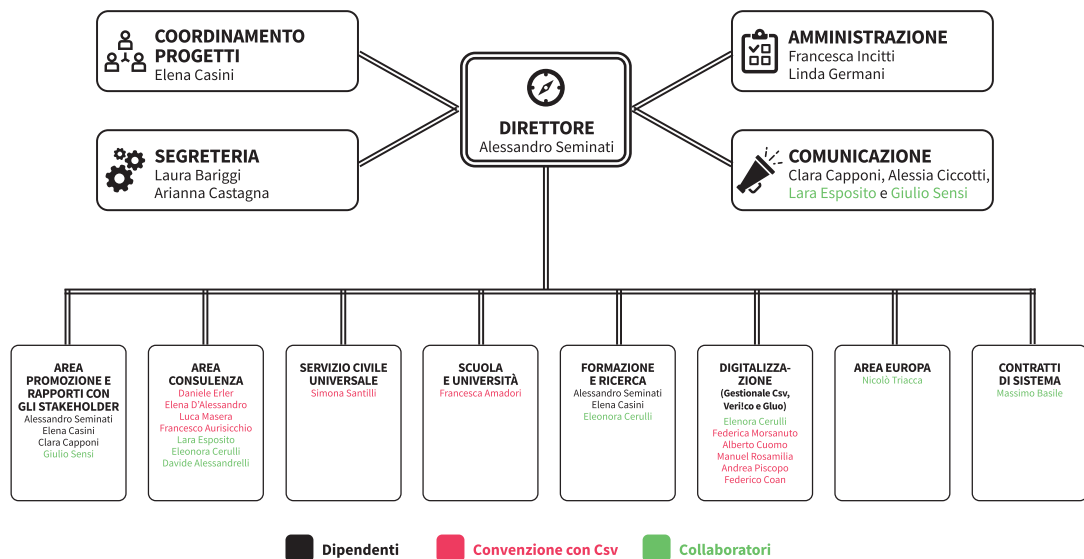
COORDINAMENTO PROGETTI
Elena Casini

SEGRETERIA
Laura Bariggi
Arianna Castagna

DIRETTORE
Alessandro Seminati

AMMINISTRAZIONE
Francesca Incitti
Linda Germani

COMUNICAZIONE
Clara Capponi, Alessia Ciccotti, Lara Esposito e Giulio Sensi

AREA PROMOZIONE E RAPPORTI CON GLI STAKEHOLDER
Alessandro Seminati
Elena Casini
Clara Capponi
Giulio Sensi

AREA CONSULENZA
Daniele Erler
Elena D'Alessandro
Luca Masera
Francesco Aurisicchio
Lara Esposito
Eleonora Cerulli
Davide Alessandrelli

SERVIZIO CIVILE UNIVERSALE
Simona Santilli

SCUOLA E UNIVERSITÀ
Francesca Amadori

FORMAZIONE E RICERCA
Alessandro Seminati
Elena Casini
Eleonora Cerulli

DIGITALIZZAZIONE
(Gestionale Csv, Veri!co e Gluo)
Elenora Cerulli
Federica Morsanuto
Alberto Cuomo
Manuel Rosamilia
Andrea Piscopo
Federico Coan

AREA EUROPA
Nicolò Triacca

CONTRATTI DI SISTEMA
Massimo Basile

Dipendenti
Convenzione con Csv
Collaboratori